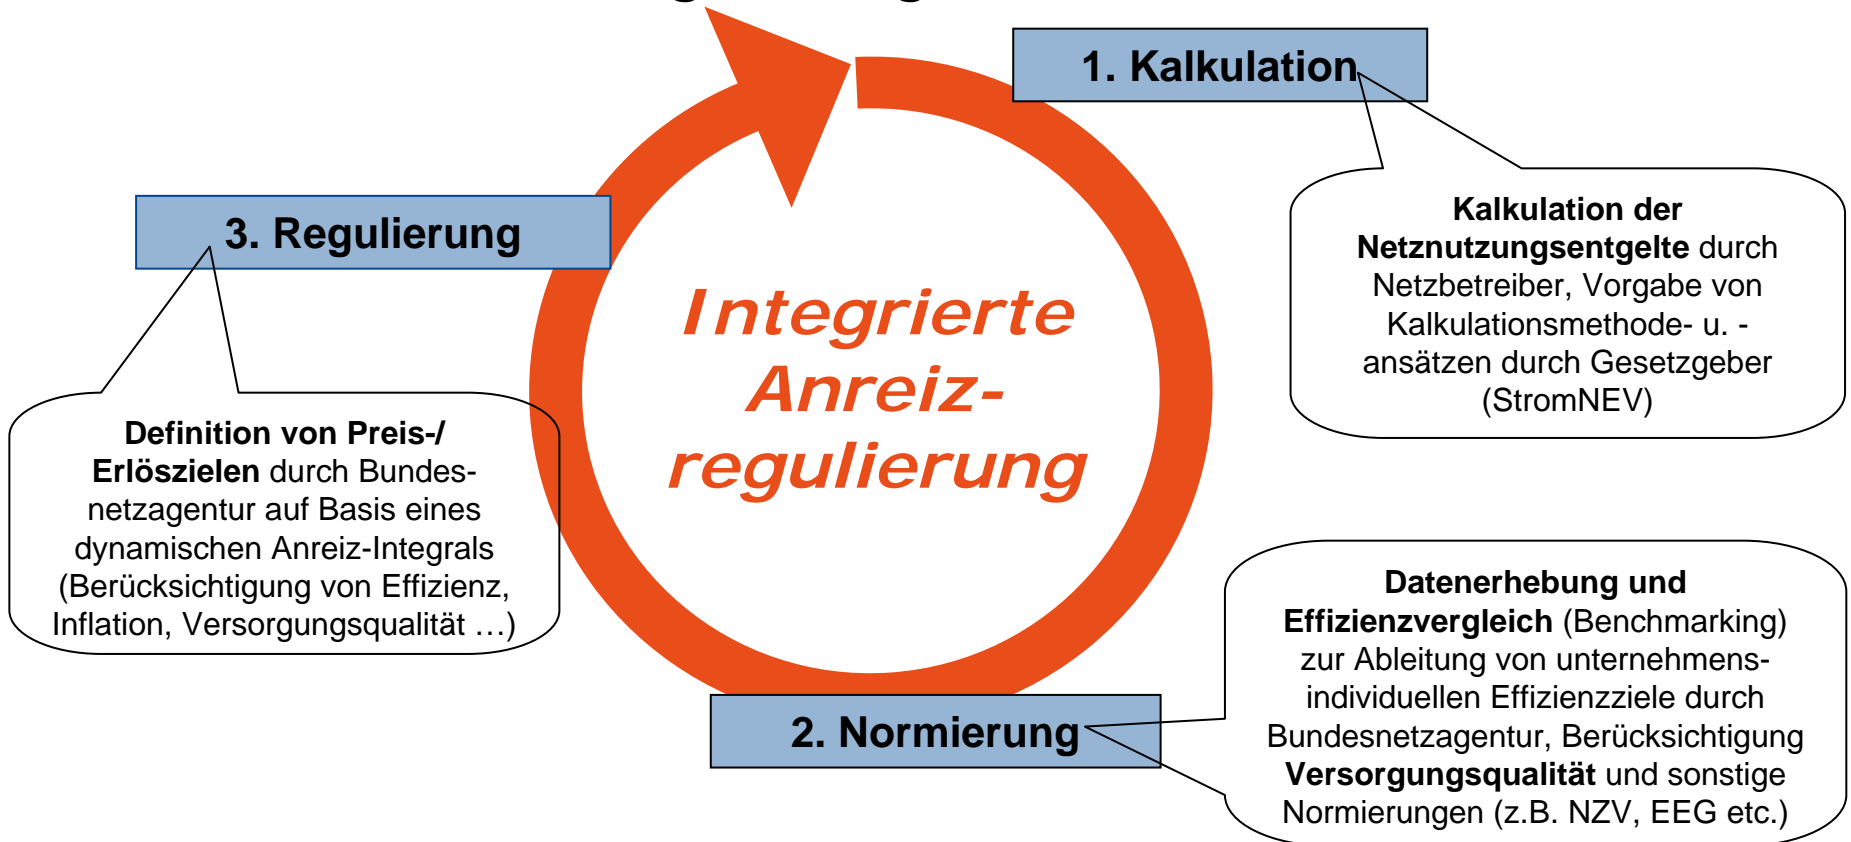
1. Kalkulation

Kalkulation der Netznutzungsentgelte durch Netzbetreiber, Vorgabe von Kalkulationsmethode- u. -ansätzen durch Gesetzgeber (StromNEV)

3. Regulierung

Definition von Preis-/ Erlöszielen durch Bundesnetzagentur auf Basis eines dynamischen Anreiz-Integrals (Berücksichtigung von Effizienz, Inflation, Versorgungsqualität …)

Integrierte Anreiz-regulierung

Datenerhebung und Effizienzvergleich (Benchmarking) zur Ableitung von unternehmensindividuellen Effizienzziele durch Bundesnetzagentur, Berücksichtigung Versorgungsqualität und sonstige Normierungen (z.B. NZV, EEG etc.)

2. Normierung